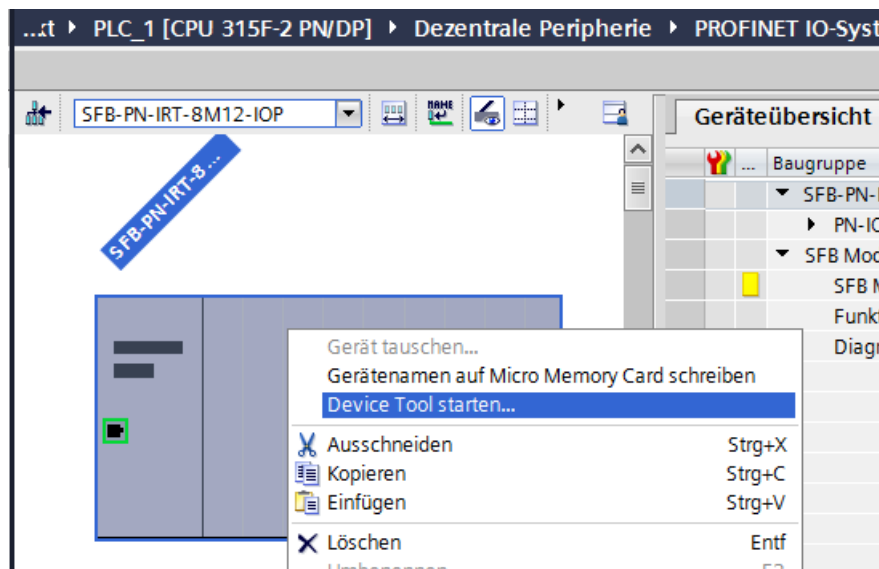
...t ▸ PLC_1 [CPU 315F-2 PN/DP] ▸ Dezentrale Peripherie ▸ PROFINET IO-Syst

SFB-PN-IRT-8M12-IOP

SFB-PN-IRT-8...

Geräteübersicht

| | ... | Baugruppe |
|---|---|---|
| | | ▾ SFB-PN- |
| | | ▸ PN-IO |
| | | ▾ SFB Mod |
| | | SFB M |
| | | Funkt |
| | | Diagr |

Gerät tauschen...
Gerätenamen auf Micro Memory Card schreiben
Device Tool starten...
Ausschneiden Strg+X
Kopieren Strg+C
Einfügen Strg+V
Löschen Entf
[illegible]